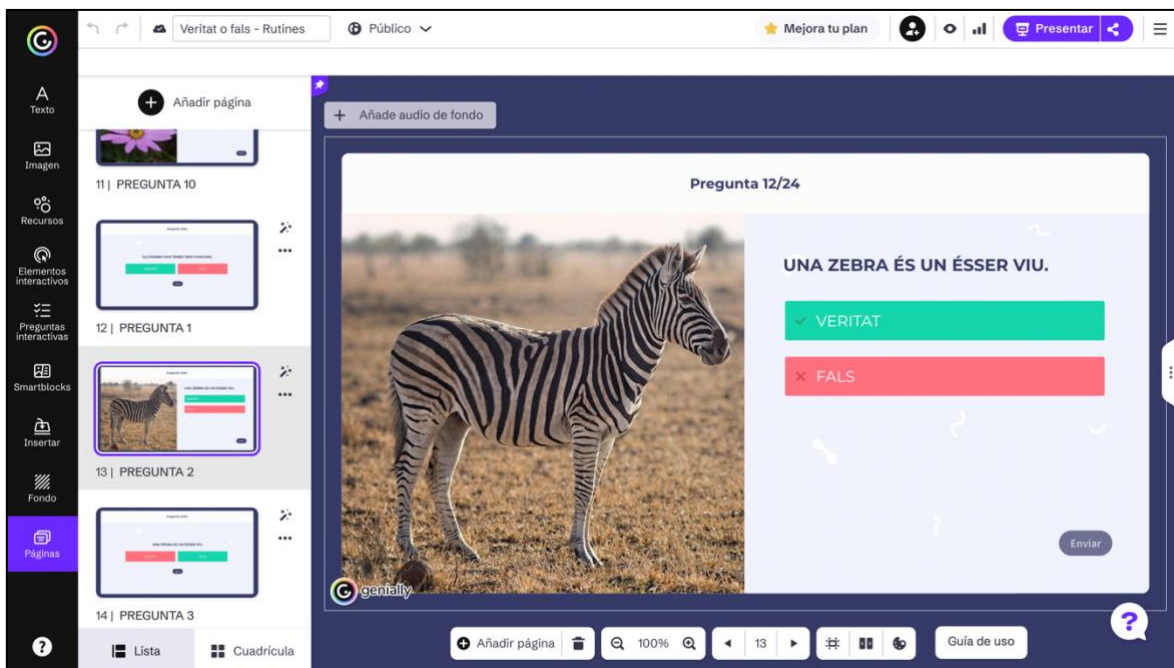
Veritat o fals - Rutines
Público
Mejora tu plan
Presentar

A Texto
Imagen
Recursos
Elementos interactivos
Preguntas interactivas
Smartblocks
Insertar
Fondo
Páginas

Añadir página
11 | PREGUNTA 10
12 | PREGUNTA 1
13 | PREGUNTA 2
14 | PREGUNTA 3
Lista
Cuadrícula

Añade audio de fondo

Pregunta 12/24
UNA ZEBRA ÉS UN ÉSSER VIU.
✓ VERITAT
× FALS
Enviar
genially

Añadir página
100%
13
Guía de uso